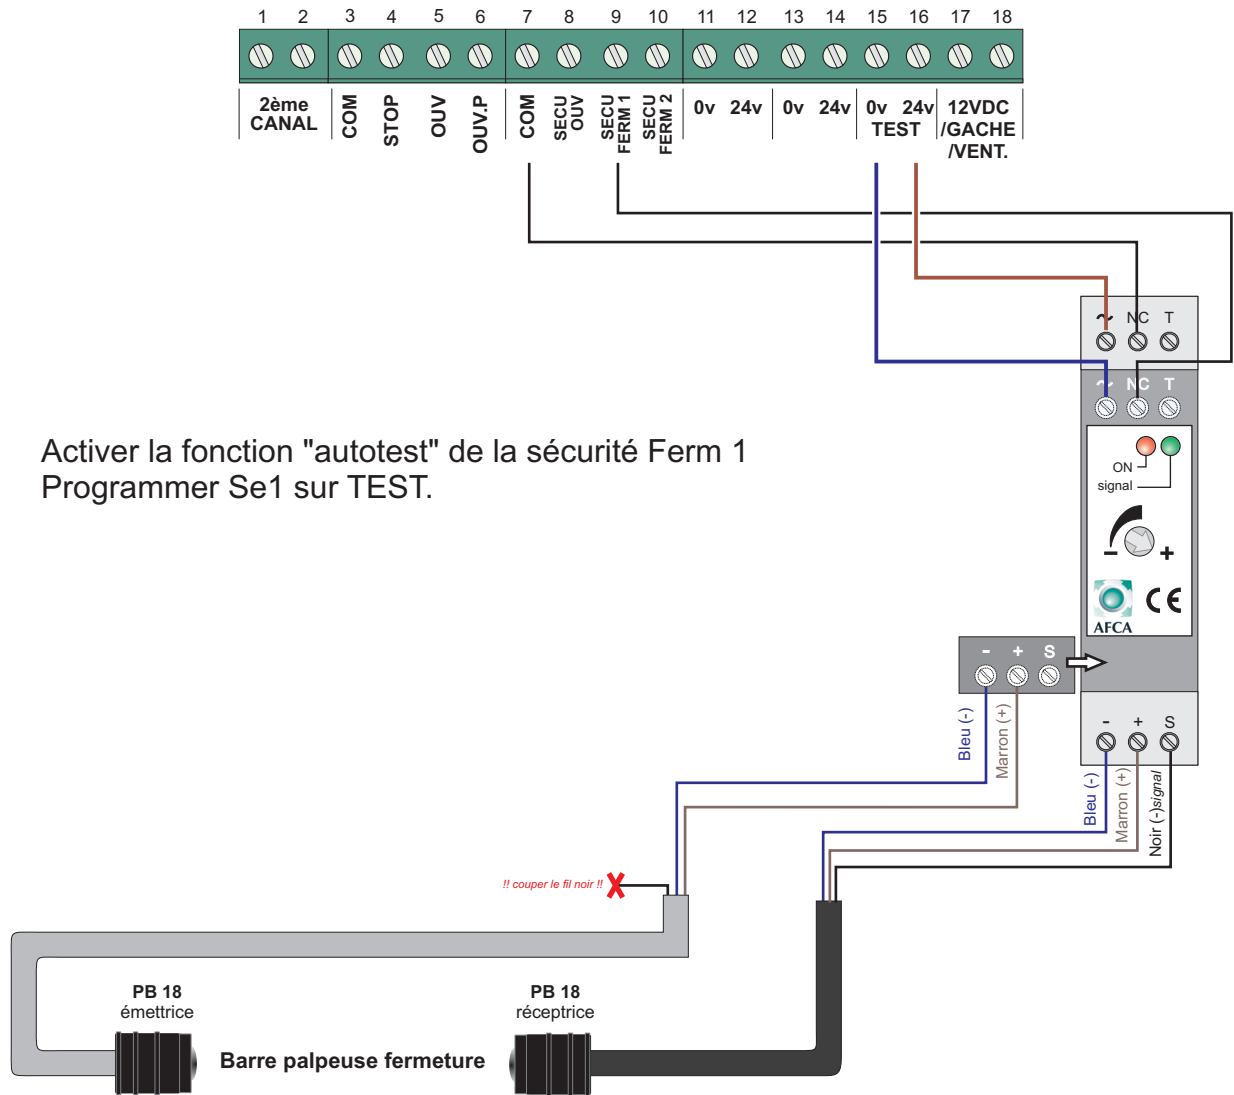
1 2 3 4 5 6 7 8 9 10 11 12 13 14 15 16 17 18

2ème CANAL | COM | STOP | OUV | OUV.P | COM | SECU OUV | SECU FERM 1 | SECU FERM 2 | 0v | 24v | 0v | 24v | 0v | 24v TEST | 12VDC /GACHE /VENT.

~ NC T

~ NC T

ON

signal

- +

AFCA

CE

Activer la fonction "autotest" de la sécurité Ferm 1
Programmer Se1 sur TEST.

- + S

- + S

Bleu (-)

Marron (+)

Bleu (-)

Marron (+)

Noir (-)signal

!! couper le fil noir !!

PB 18
émettrice

PB 18
réceptrice

Barre palpeuse fermeture